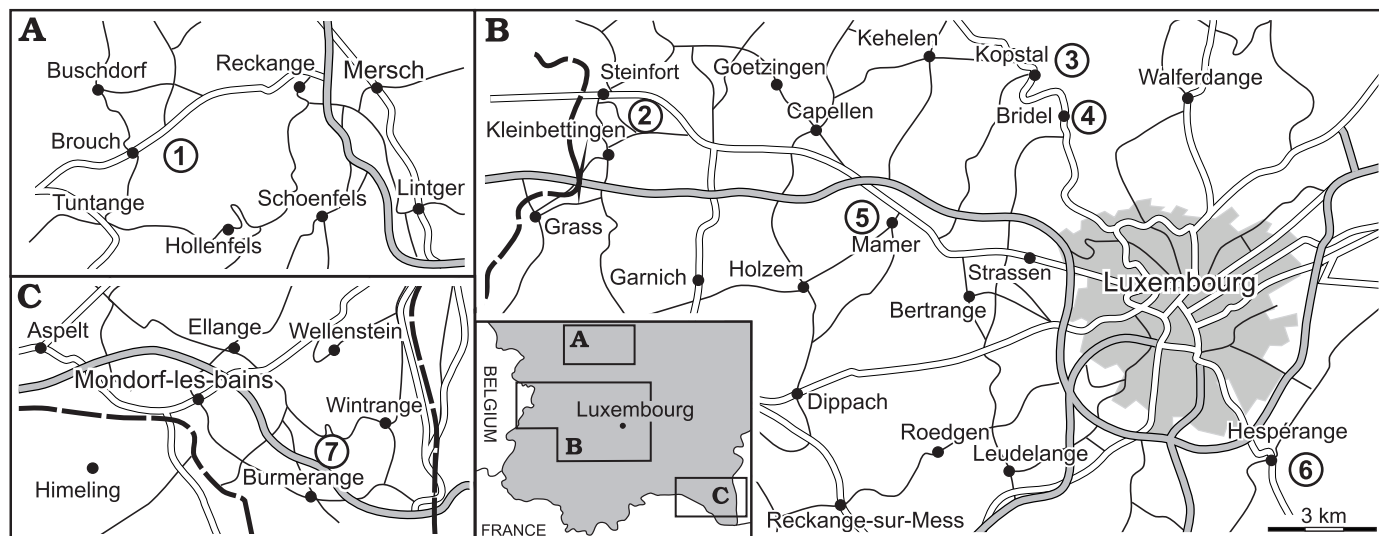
A
Buschdorf
Reckange
Mersch
Brouch
1
Tuntange
Schoenfels
Lintger
Hollenfels

B
Steinfort
Goetzingen
Kehelen
Kopstal
3
Walferdange
2
Capellen
Bridel
4
Kleinbettingen
Grass
5
Mamer
Garnich
Holzem
Strassen
Luxembourg
Bertrange
Dippach
Roedgen
Leudelange
Hespérange
6
Reckange-sur-Mess
3 km

C
Aspelt
Ellange
Wellenstein
Mondorf-les-bains
Wintrange
7
Himeling
Burmerange

A
BELGIUM
Luxembourg
B
C
FRANCE